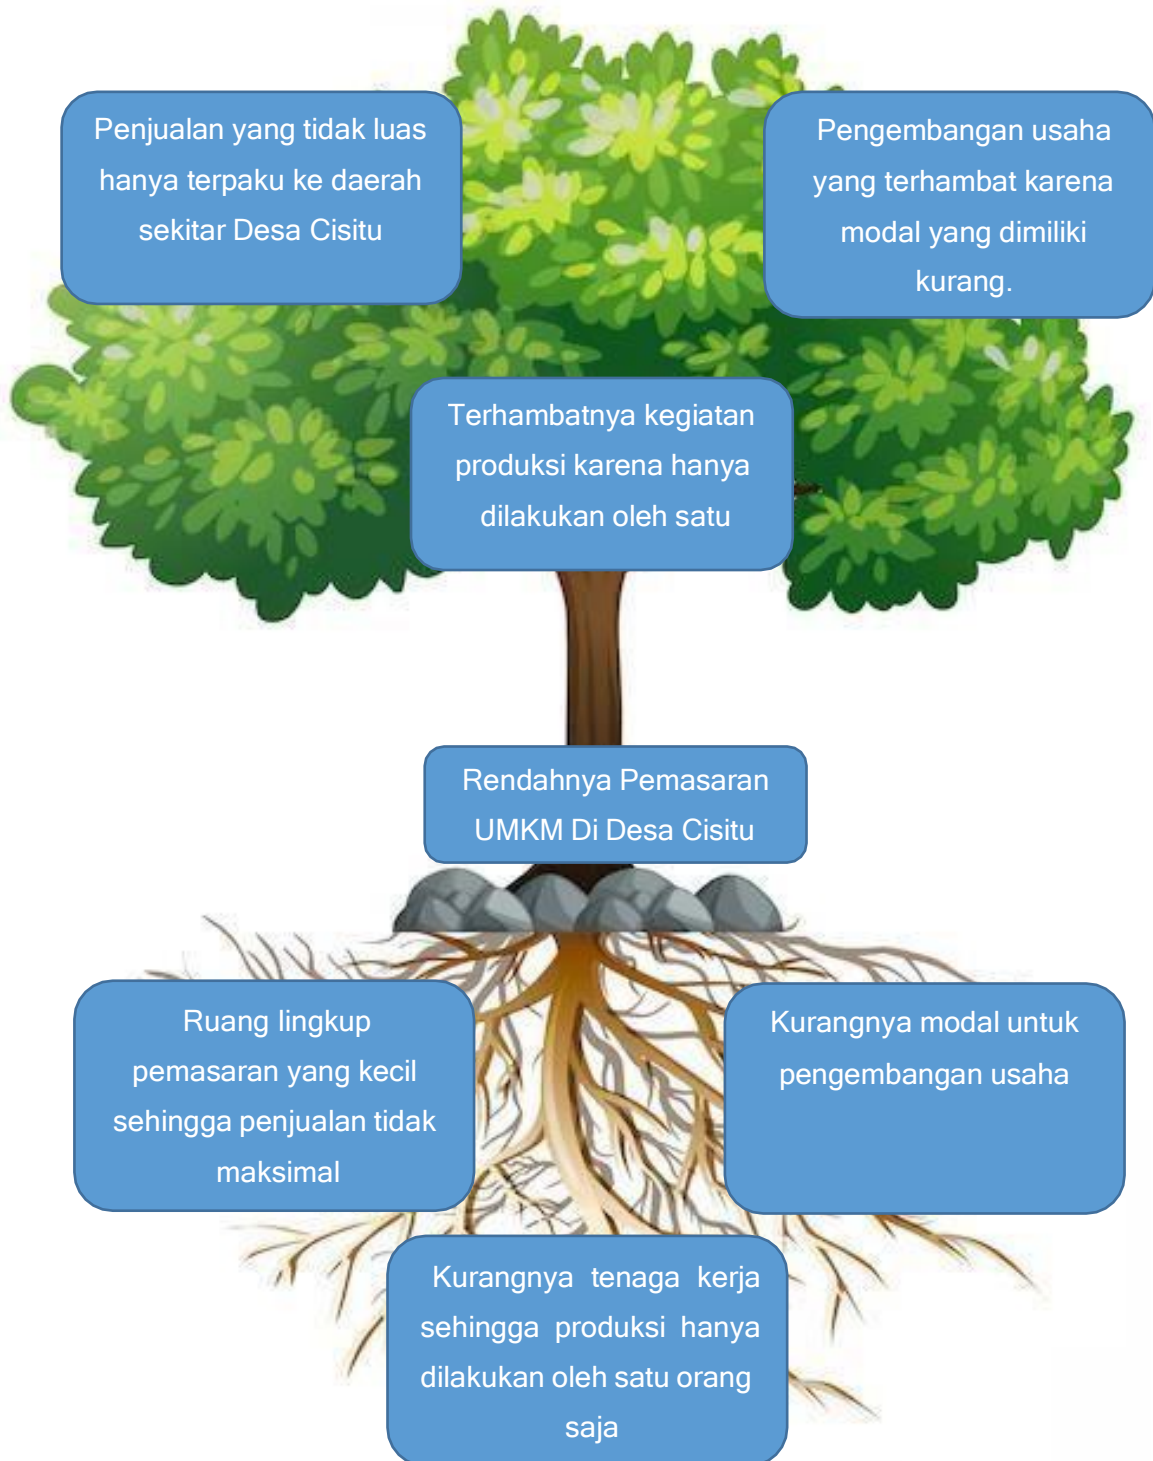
Penjualan yang tidak luas hanya terpaku ke daerah sekitar Desa Cisitu

Pengembangan usaha yang terhambat karena modal yang dimiliki kurang.

Terhambatnya kegiatan produksi karena hanya dilakukan oleh satu

Rendahnya Pemasaran UMKM Di Desa Cisitu

Ruang lingkup pemasaran yang kecil sehingga penjualan tidak maksimal

Kurangnya modal untuk pengembangan usaha

Kurangnya tenaga kerja sehingga produksi hanya dilakukan oleh satu orang saja